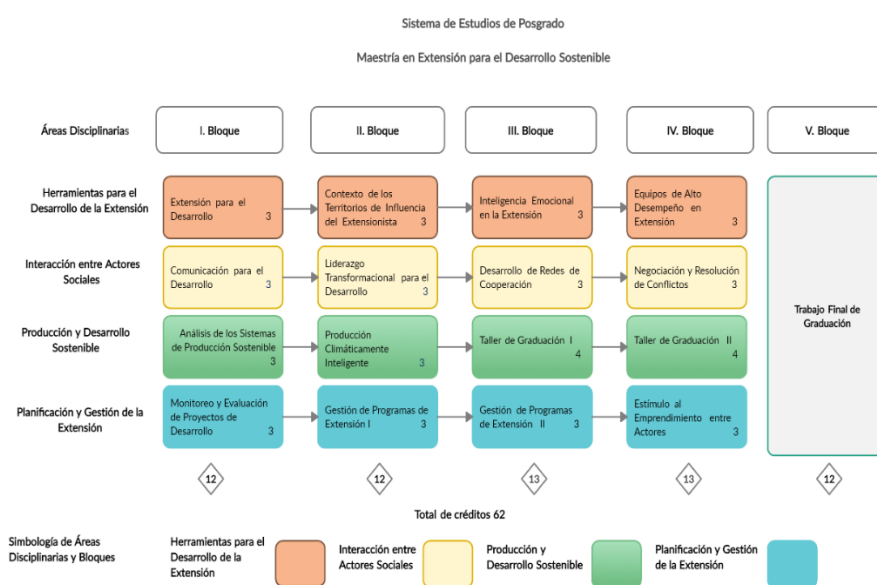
Sistema de Estudios de Posgrado

Maestría en Extensión para el Desarrollo Sostenible

| Áreas Disciplinarias | I. Bloque | II. Bloque | III. Bloque | IV. Bloque | V. Bloque |
|---|---|---|---|---|---|
| Herramientas para el Desarrollo de la Extensión | Extensión para el Desarrollo 3 | Contexto de los Territorios de Influencia del Extensionista 3 | Inteligencia Emocional en la Extensión 3 | Equipos de Alto Desempeño en Extensión 3 | Trabajo Final de Graduación |
| Interacción entre Actores Sociales | Comunicación para el Desarrollo 3 | Liderazgo Transformacional para el Desarrollo 3 | Desarrollo de Redes de Cooperación 3 | Negociación y Resolución de Conflictos 3 | |
| Producción y Desarrollo Sostenible | Análisis de los Sistemas de Producción Sostenible 3 | Producción Climáticamente Inteligente 3 | Taller de Graduación I 4 | Taller de Graduación II 4 | |
| Planificación y Gestión de la Extensión | Monitoreo y Evaluación de Proyectos de Desarrollo 3 | Gestión de Programas de Extensión I 3 | Gestión de Programas de Extensión II 3 | Estímulo al Emprendimiento entre Actores 3 | |
| | 12 | 12 | 13 | 13 | 12 |

Total de créditos 62

Simbología de Áreas Disciplinarias y Bloques

Herramientas para el Desarrollo de la Extensión

Interacción entre Actores Sociales

Producción y Desarrollo Sostenible

Planificación y Gestión de la Extensión